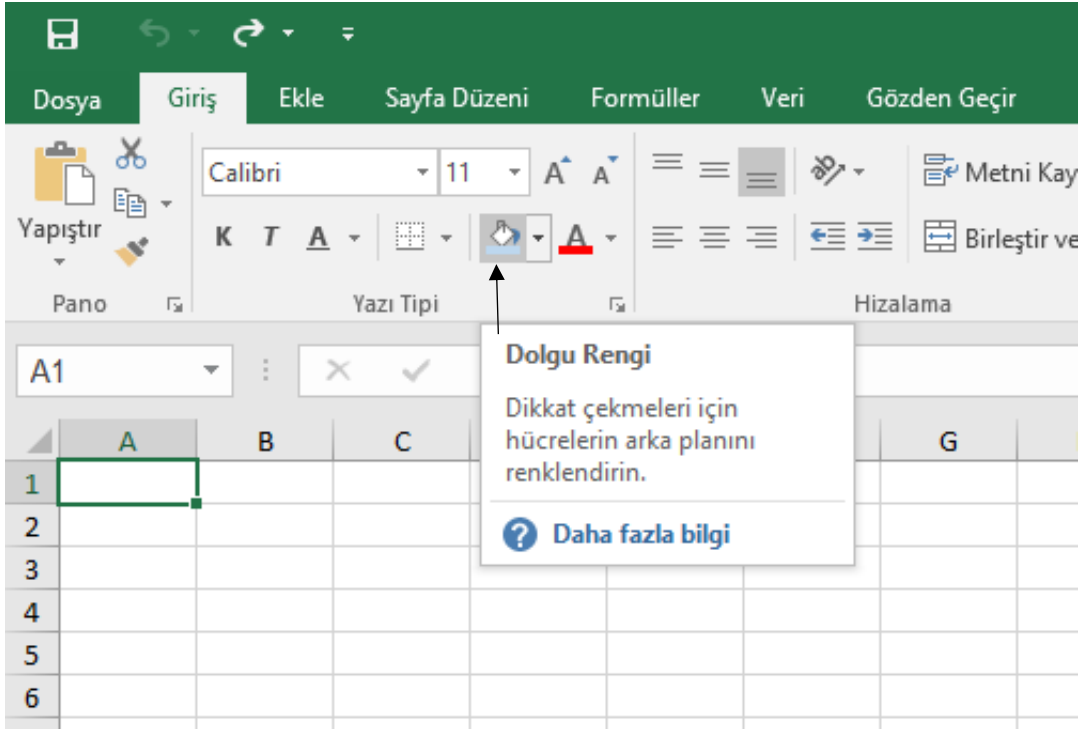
Dosya Giriş Ekle Sayfa Düzeni Formüller Veri Gözden Geçir

Yapıştır

Calibri 11 A A

K T A

Metni Kay

Birleştir ve

Pano Yazı Tipi Hizalama

A1

Dolgu Rengi

Dikkat çekmeleri için hücrelerin arka planını renklendirin.

Daha fazla bilgi

A B C G

1
2
3
4
5
6